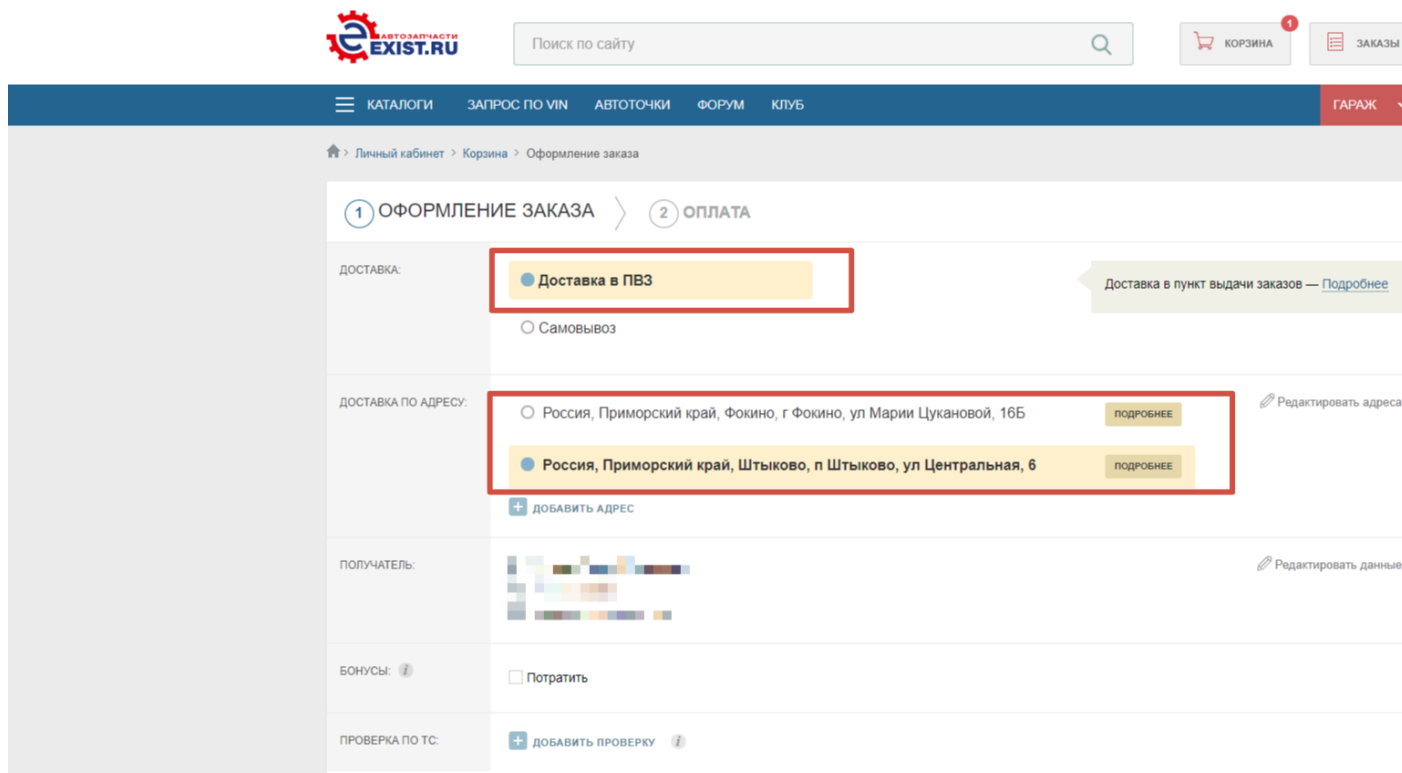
АВТОЗАПЧАСТИ EXIST.RU

Поиск по сайту

КОРЗИНА 1

ЗАКАЗЫ

КАТАЛОГИ ЗАПРОС ПО VIN АВТОТОЧКИ ФОРУМ КЛУБ ГАРАЖ

Личный кабинет > Корзина > Оформление заказа

1 ОФОРМЛЕНИЕ ЗАКАЗА 2 ОПЛАТА

ДОСТАВКА:

Доставка в ПВЗ

Самовывоз

Доставка в пункт выдачи заказов — Подробнее

ДОСТАВКА ПО АДРЕСУ:

Россия, Приморский край, Фокино, г Фокино, ул Марии Цукановой, 16Б ПОДРОБНЕЕ

Россия, Приморский край, Штыково, п Штыково, ул Центральная, 6 ПОДРОБНЕЕ

ДОБАВИТЬ АДРЕС

Редактировать адреса

ПОЛУЧАТЕЛЬ:

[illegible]

Редактировать данные

БОНУСЫ:

Потратить

ПРОВЕРКА ПО ТС:

ДОБАВИТЬ ПРОВЕРКУ